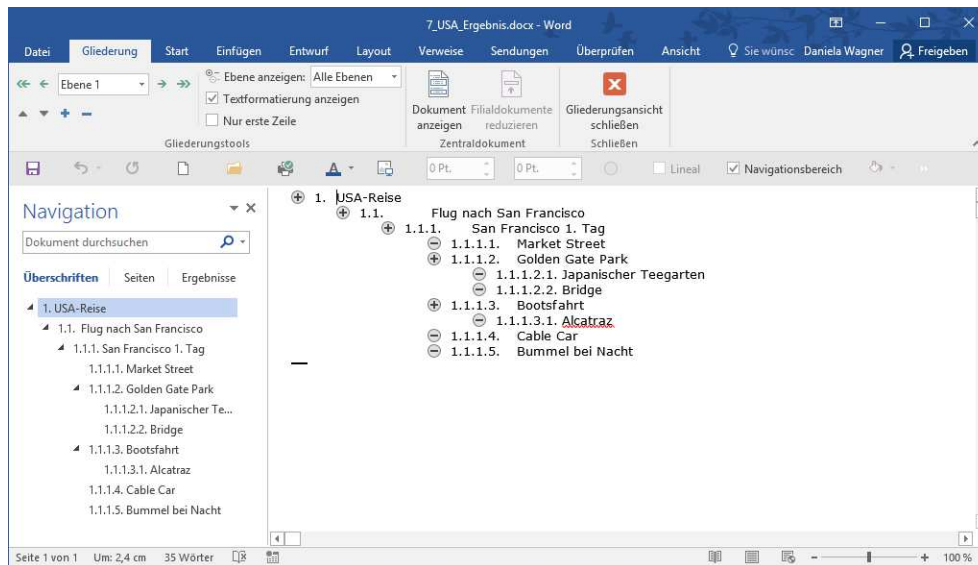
7_USA_Ergebnis.docx - Word

Datei Gliederung Start Einfügen Entwurf Layout Verweise Sendungen Überprüfen Ansicht Sie wünsc Daniela Wagner Freigeben

Ebene 1

Ebene anzeigen: Alle Ebenen

Textformatierung anzeigen

Nur erste Zeile

Gliederungstools

Dokument anzeigen

Filialdokumente reduzieren

Zentraldokument

Gliederungsansicht schließen

Schließen

0 Pt. 0 Pt. Lineal Navigationsbereich

Navigation

Dokument durchsuchen

Überschriften Seiten Ergebnisse

1. USA-Reise
1.1. Flug nach San Francisco
1.1.1. San Francisco 1. Tag
1.1.1.1. Market Street
1.1.1.2. Golden Gate Park
1.1.1.2.1. Japanischer Te...
1.1.1.2.2. Bridge
1.1.1.3. Bootsfahrt
1.1.1.3.1. Alcatraz
1.1.1.4. Cable Car
1.1.1.5. Bummel bei Nacht

1. USA-Reise
1.1. Flug nach San Francisco
1.1.1. San Francisco 1. Tag
1.1.1.1. Market Street
1.1.1.2. Golden Gate Park
1.1.1.2.1. Japanischer Teegarten
1.1.1.2.2. Bridge
1.1.1.3. Bootsfahrt
1.1.1.3.1. Alcatraz
1.1.1.4. Cable Car
1.1.1.5. Bummel bei Nacht

Seite 1 von 1 Um: 2,4 cm 35 Wörter 100 %